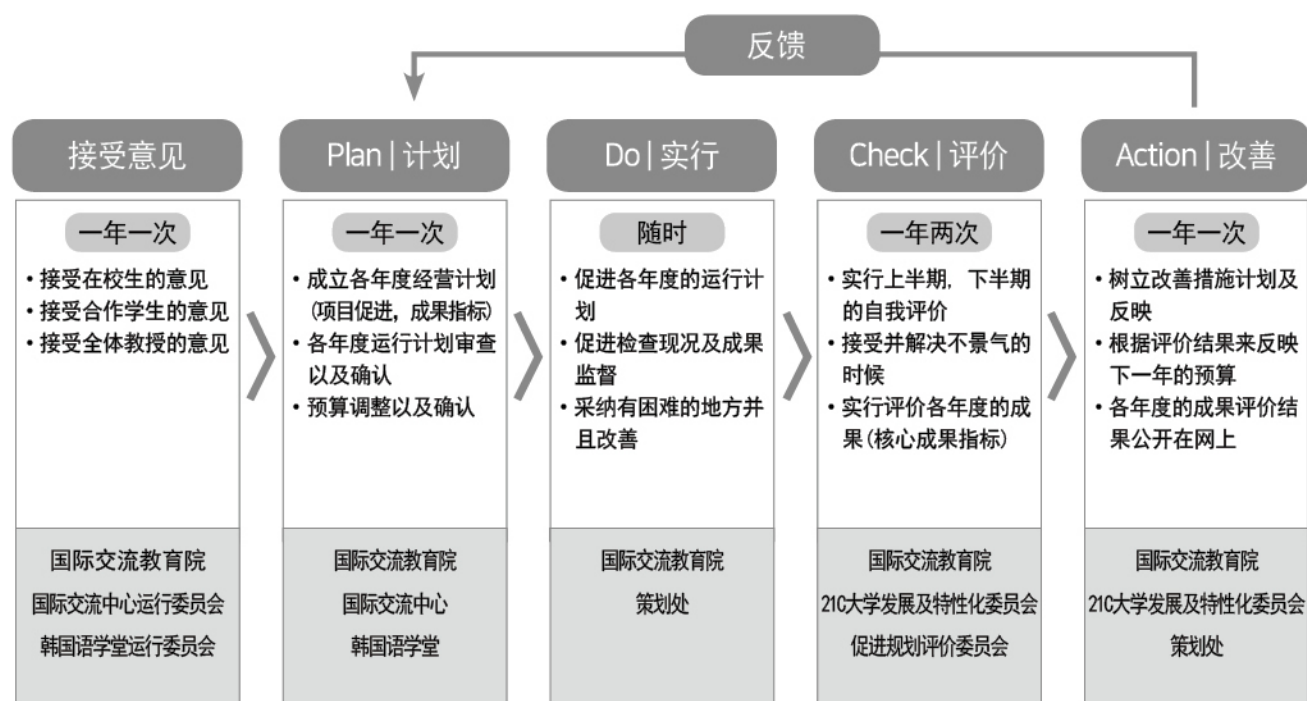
反馈

接受意见

一年一次

• 接受在校生的意见
• 接受合作学生的意见
• 接受全体教授的意见

国际交流教育院
国际交流中心运行委员会
韩国语学堂运行委员会

Plan | 计划

一年一次

• 成立各年度经营计划（项目促进，成果指标）
• 各年度运行计划审查以及确认
• 预算调整以及确认

国际交流教育院
国际交流中心
韩国语学堂

Do | 实行

随时

• 促进各年度的运行计划
• 促进检查现况及成果监督
• 采纳有困难的地方并且改善

国际交流教育院
策划处

Check | 评价

一年两次

• 实行上半期，下半期的自我评价
• 接受并解决不景气的时候
• 实行评价各年度的成果（核心成果指标）

国际交流教育院
21C大学发展及特性化委员会
促进规划评价委员会

Action | 改善

一年一次

• 树立改善措施计划及反映
• 根据评价结果来反映下一年的预算
• 各年度的成果评价结果公开在网上

国际交流教育院
21C大学发展及特性化委员会
策划处